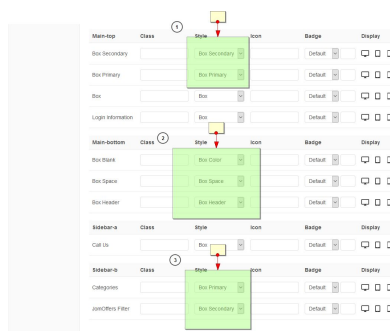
①

| Main-top | Class | Style | Icon | Badge | Display |
|---|---|---|---|---|---|
| Box Secondary | | Box Secondary | | Default | |
| Box Primary | | Box Primary | | Default | |
| Box | | Box | | Default | |
| Login Information | | Box | | Default | |

②

| Main-bottom | Class | Style | Icon | Badge | Display |
|---|---|---|---|---|---|
| Box Blank | | Box Color | | Default | |
| Box Space | | Box Space | | Default | |
| Box Header | | Box Header | | Default | |

| Sidebar-a | Class | Style | Icon | Badge | Display |
|---|---|---|---|---|---|
| Call Us | | Box | | Default | |

③

| Sidebar-b | Class | Style | Icon | Badge | Display |
|---|---|---|---|---|---|
| Categories | | Box Primary | | Default | |
| JomOffers Filter | | Box Secondary | | Default | |